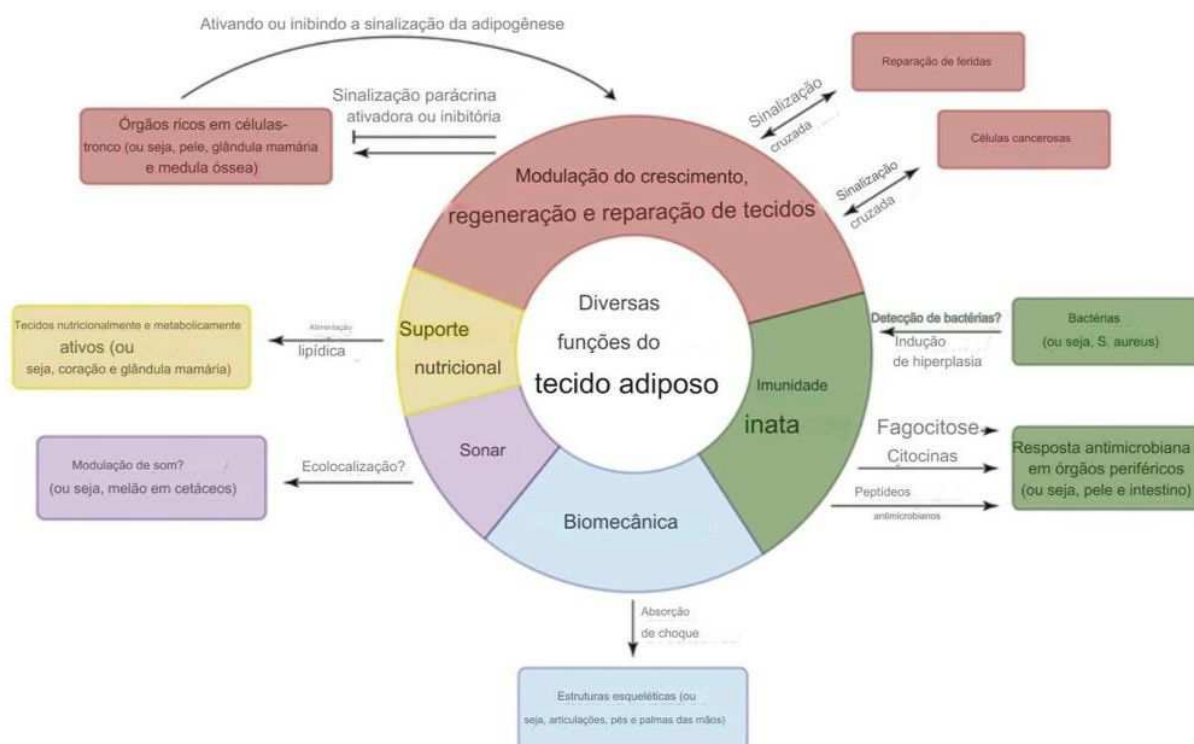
Ativando ou inibindo a sinalização da adipogênese

Sinalização parácrina ativadora ou inibitória

Órgãos ricos em células-tronco (ou seja, pele, glândula mamária e medula óssea)

Reparação de feridas

Sinalização cruzada

Células cancerosas

Sinalização cruzada

Modulação do crescimento, regeneração e reparação de tecidos

Tecidos nutricionalmente e metabolicamente ativos (ou seja, coração e glândula mamária)

Alimentação lipídica

Suporte nutricional

Diversas funções do tecido adiposo

Detecção de bactérias?

Bactérias (ou seja, S. aureus)

Indução de hiperplasia

Imunidade inata

Fagocitose

Citocinas

Peptídeos antimicrobianos

Resposta antimicrobiana em órgãos periféricos (ou seja, pele e intestino)

Modulação de som? (ou seja, melão em cetáceos)

Ecolocalização?

Sonar

Biomecânica

Absorção de choque

Estruturas esqueléticas (ou seja, articulações, pés e palmas das mãos)